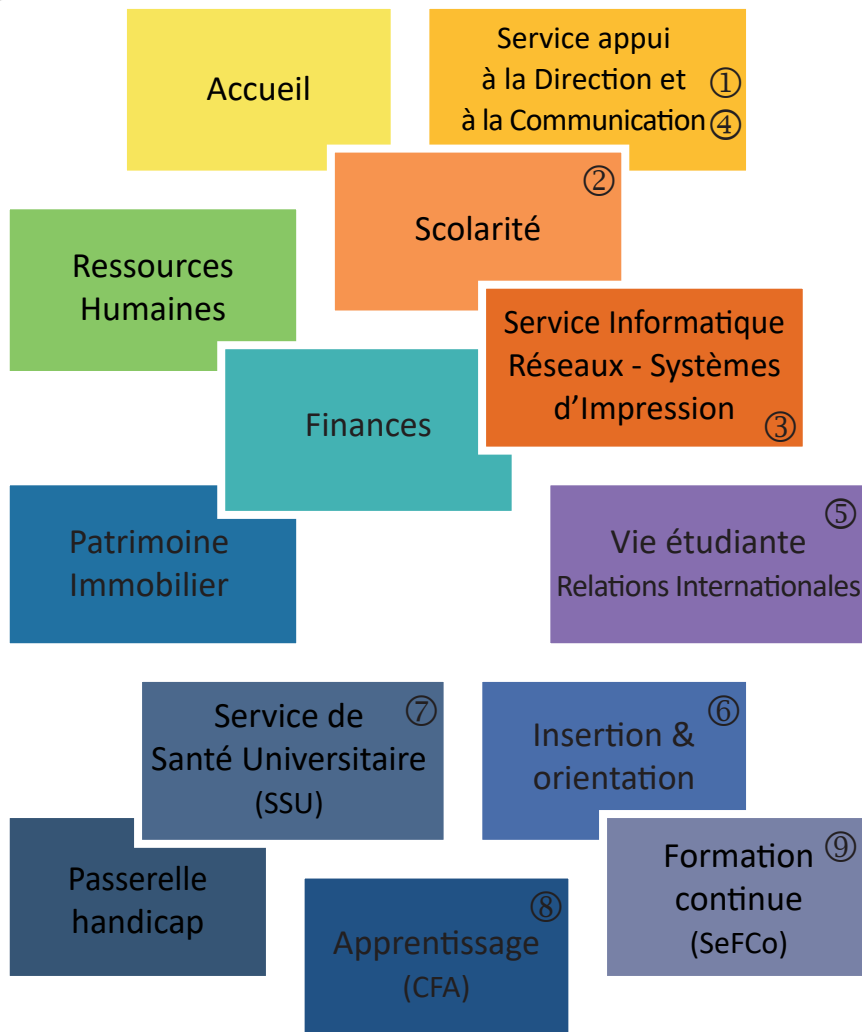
Accueil

Service appui à la Direction et ① à la Communication ④

② Scolarité

Ressources Humaines

Service Informatique Réseaux - Systèmes d’Impression ③

Finances

Patrimoine Immobilier

⑤ Vie étudiante Relations Internationales

Service de ⑦ Santé Universitaire (SSU)

⑥ Insertion & orientation

Formation ⑨ continue (SeFCo)

Passerelle handicap

⑧ Apprentissage (CFA)